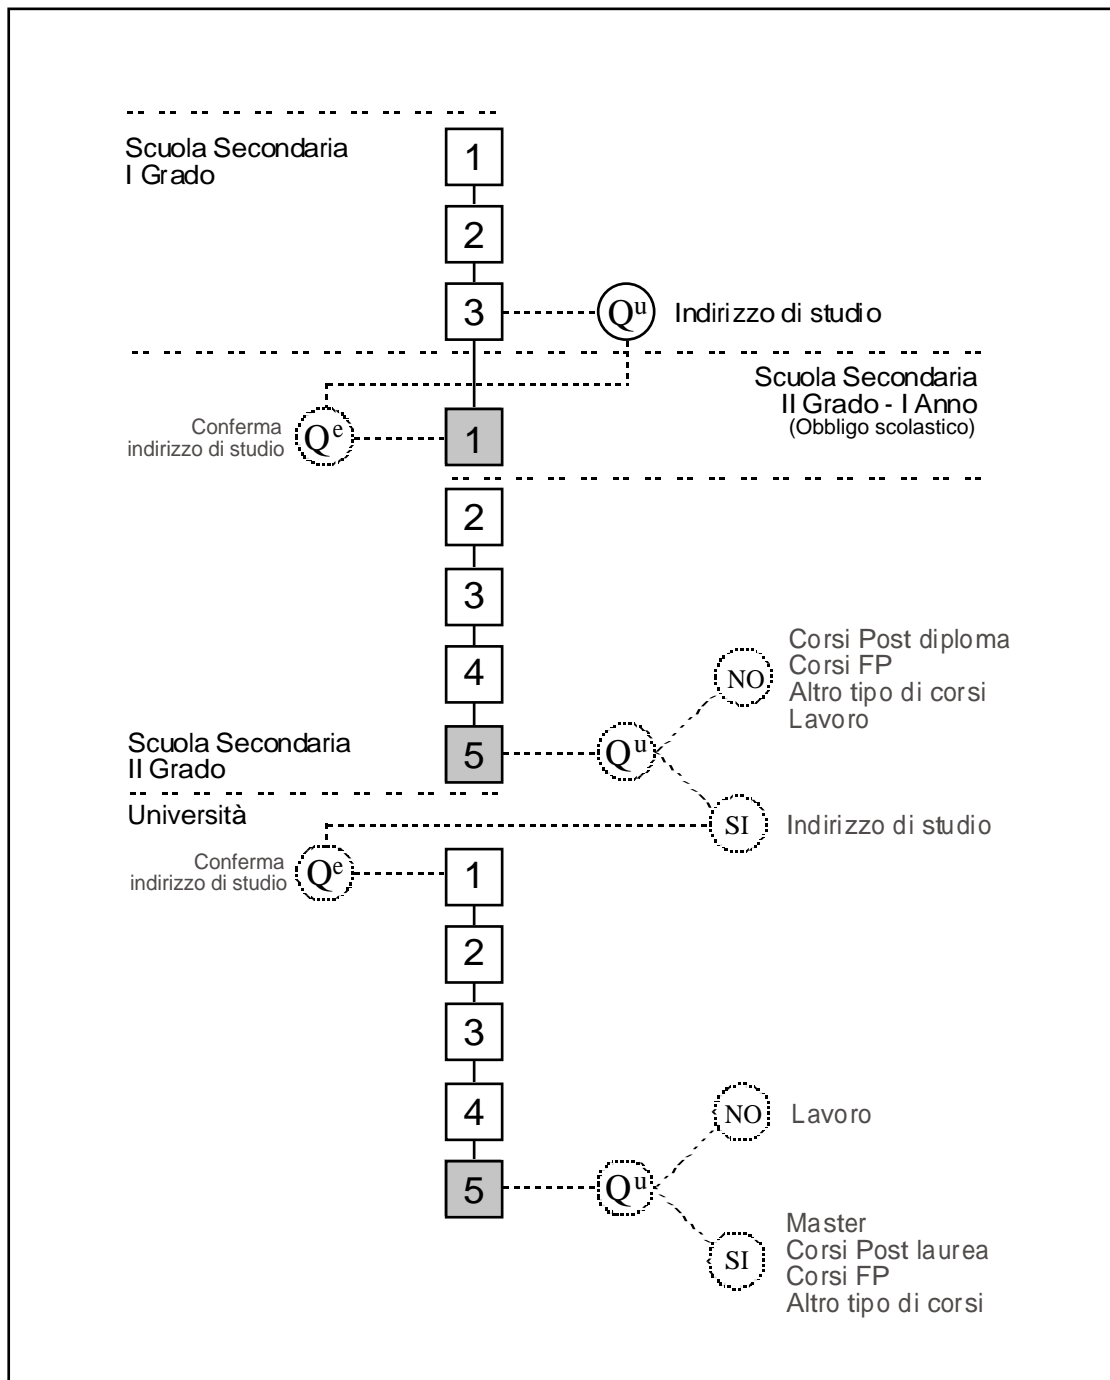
Scuola Secondaria
I Grado

1

2

3

$Q^u$

Indirizzo di studio

Scuola Secondaria
II Grado - I Anno
(Obbligo scolastico)

Conferma indirizzo di studio

$Q^e$

1

2

3

4

Corsi Post diploma
Corsi FP
Altro tipo di corsi
Lavoro

NO

Scuola Secondaria
II Grado

5

$Q^u$

Università

SI

Indirizzo di studio

Conferma indirizzo di studio

$Q^e$

1

2

3

4

NO

Lavoro

5

$Q^u$

SI

Master
Corsi Post laurea
Corsi FP
Altro tipo di corsi